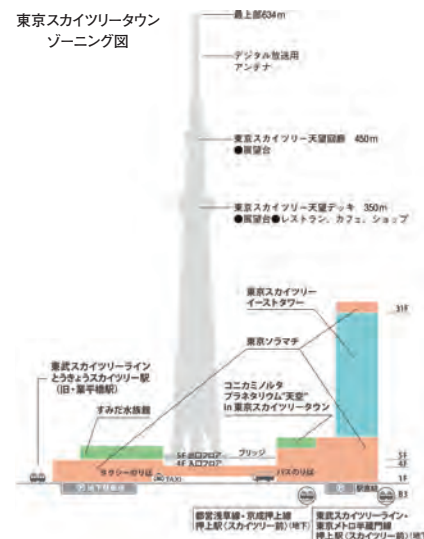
東京スカイツリータウン
ゾーニング図

最上部634m

デジタル放送用
アンテナ

東京スカイツリー天望回廊 450m
●展望台

東京スカイツリー天望デッキ 350m
●展望台●レストラン、カフェ、ショップ

東京スカイツリー
イーストタワー

31F

東京ソラマチ

東武スカイツリーライン
とうきょうスカイツリー駅
(旧・業平橋駅)

すみだ水族館

コニカミノルタ
プラネタリウム"天空"
in 東京スカイツリータウン

5F 出口フロア
4F 入口フロア

ブリッジ

5F
4F

タクシーのりば

バスのりば

1F

B1

駐車場

TAXI

都営浅草線・京成押上線
押上駅〈スカイツリー前〉(地下)

東京スカイツリーライン・
東京メトロ半蔵門線
押上駅〈スカイツリー前〉(地下)